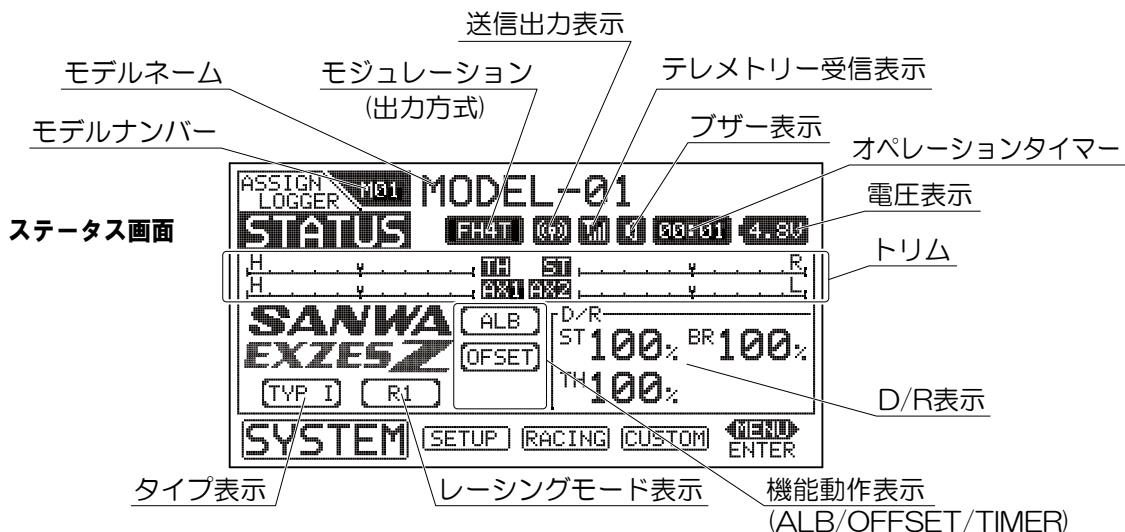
送信出力表示

モデルネーム

モジュレーション
(出力方式)

テレメトリー受信表示

モデルナンバー

ブザー表示

オペレーションタイマー

電圧表示

ステータス画面

ASSIGN
LOGGER
M01
MODEL-01
STATUS
FH4T
00:01
4.8V

トリム

H
TH
ST
R
H
AX1
AX2
L

SANWA
EXZES Z
ALB
OFSET
D/R
ST100% BR100%
TH100%
TYP I
R1

D/R表示

SYSTEM
SETUP
RACING
CUSTOM
MENU
ENTER

タイプ表示

レーシングモード表示

機能動作表示
(ALB/OFFSET/TIMER)